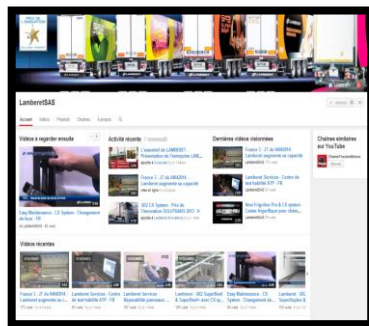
LamberetSAS

Accueil Vidéos Playlists Chaînes À propos

Vidéos à regarder ensuite

Easy Maintenance : CX System - Changement du bloc - FR

Activité récente

Lamberet Services Présentation de l'entreprise LAM...

France 3 - JT du 04/04/2014 : Lamberet augmente sa capacité

SR2 CX System : Prix de l'innovation SOLUTRANS 2013 : Jr

Dernières vidéos visionnées

France 3 - JT du 04/04/2014 : Lamberet augmente sa capacité

Lamberet Services - Centre de test habilité ATP - FR

New Frigoline Fr & CX system : Lamberet Frigoline pour chaîne...

Chaînes similaires sur YouTube

Vidéos récentes

France 3 - JT du 04/04/2014 : Lamberet augmente sa c...

Lamberet Services - Centre de test habilité ATP - FR

Lamberet Services - Réparabilité panneaux ...

Lamberet - SR2 SuperFrigo & SuperTrack avec CX sy...

Easy Maintenance : CX System - Changement du bloc - FR

Lamberet - SR2 SuperDuplex & ...